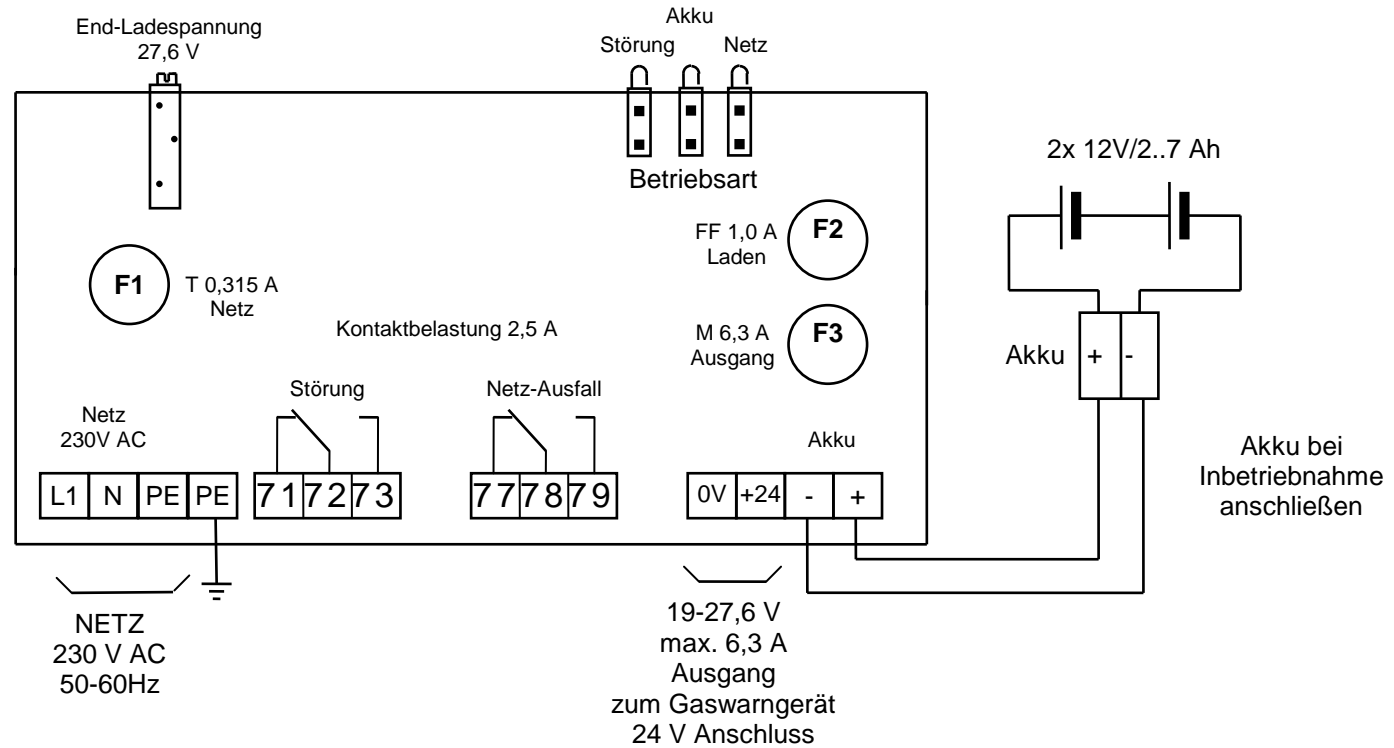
End-Ladespannung
27,6 V

Akku
Störung Netz

Betriebsart

2x 12V/2..7 Ah

FF 1,0 A
Laden

F2

F1

T 0,315 A
Netz

Kontaktbelastung 2,5 A

M 6,3 A
Ausgang

F3

Akku

+ -

Störung

Netz-Ausfall

Netz
230V AC

Akku

Akku bei Inbetriebnahme anschließen

L1 N PE PE

71 72 73

77 78 79

0V +24 - +

NETZ
230 V AC
50-60Hz

19-27,6 V
max. 6,3 A
Ausgang
zum Gaswarngerät
24 V Anschluss